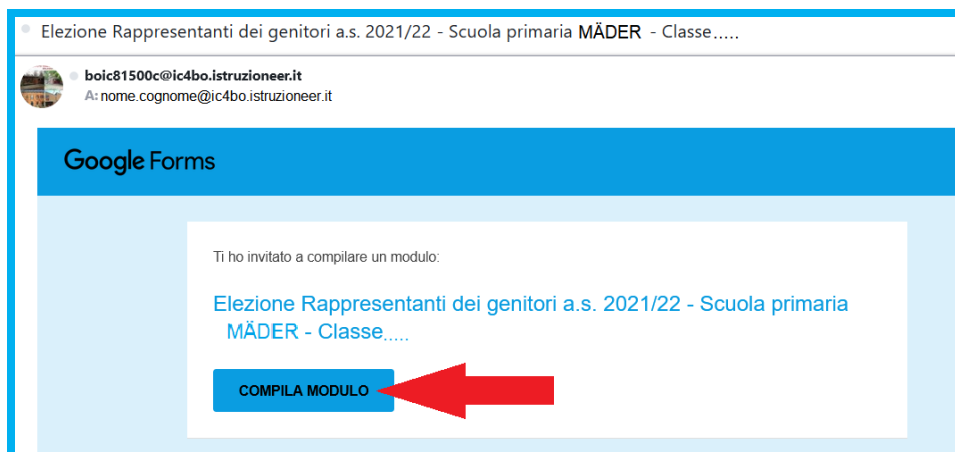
Elezione Rappresentanti dei genitori a.s. 2021/22 - Scuola primaria MÄDER - Classe.....

boic81500c@ic4bo.istruzioneer.it
A: nome.cognome@ic4bo.istruzioneer.it

Google Forms

Ti ho invitato a compilare un modulo:

Elezione Rappresentanti dei genitori a.s. 2021/22 - Scuola primaria MÄDER - Classe.....

COMPILA MODULO